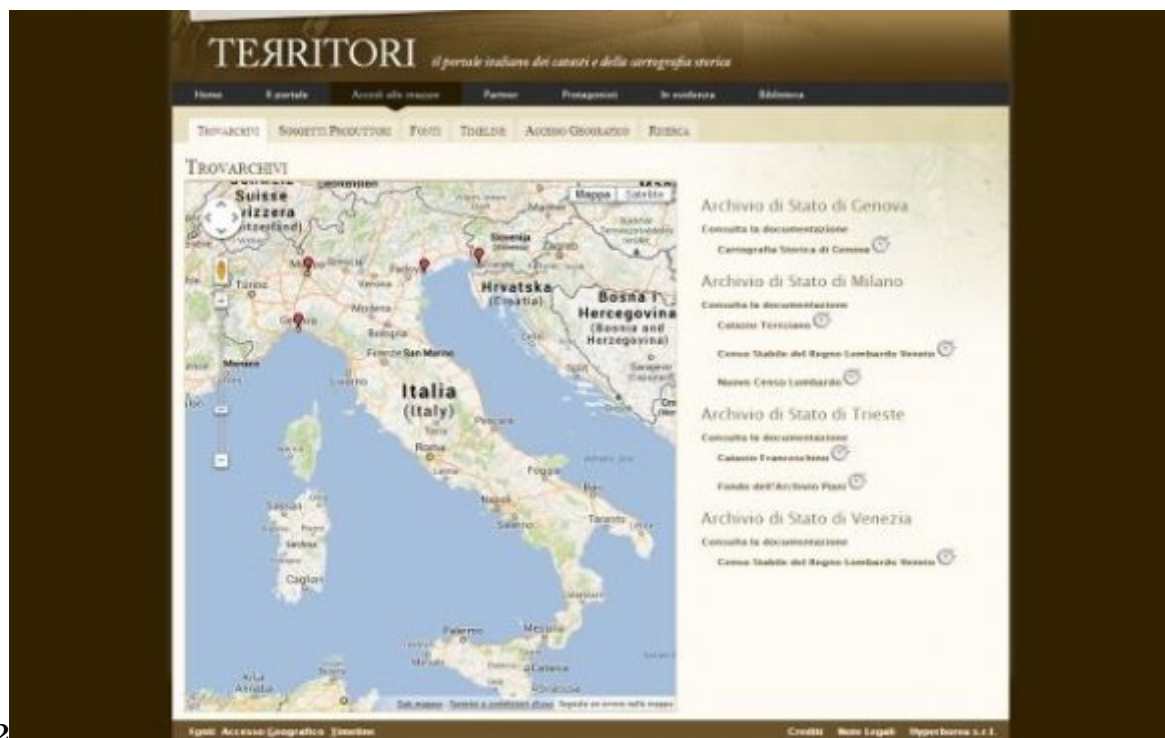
TEЯRITORI il portale italiano dei catasti e della cartografia storica

Home Il portale Accedi alle mappe Partner Protagonisti In evidenza Biblioteca

Trovarchivi Soggetti Produttori Fonti Timeline Accesso Geografico Ricerca

Trovarchivi

Mappa Satellite

Suisse
Svizzera
Slovenija
Zagreb
Torino
Verona
Padova
Hrvatska
(Croatia)
Bosna i Hercegovina
(Bosnia and Herzegovina)
Genova
Bologna
Firenze
San Marino
Sarajevo
Italia
(Italy)
Pescara
Roma
Foggia
Bari
Napoli
Salerno
Taranto
Sassari
Sardegna
Cagliari
Palermo
Messina
Catania
Siracusa

Dati mappa Termini e condizioni d'uso Segnala un errore nella mappa

Archivio di Stato di Genova
Consulta la documentazione
Cartografia Storica di Genova

Archivio di Stato di Milano
Consulta la documentazione
Catasto Teresiano
Censo Stabile del Regno Lombardo Veneto
Nuovo Censo Lombardo

Archivio di Stato di Trieste
Consulta la documentazione
Catasto Franceschino
Fondo dell'Archivio Piani

Archivio di Stato di Venezia
Consulta la documentazione
Censo Stabile del Regno Lombardo Veneto

Fonti Accesso Geografico Timeline
Crediti Note Legali Hyperborea s.r.l.

2